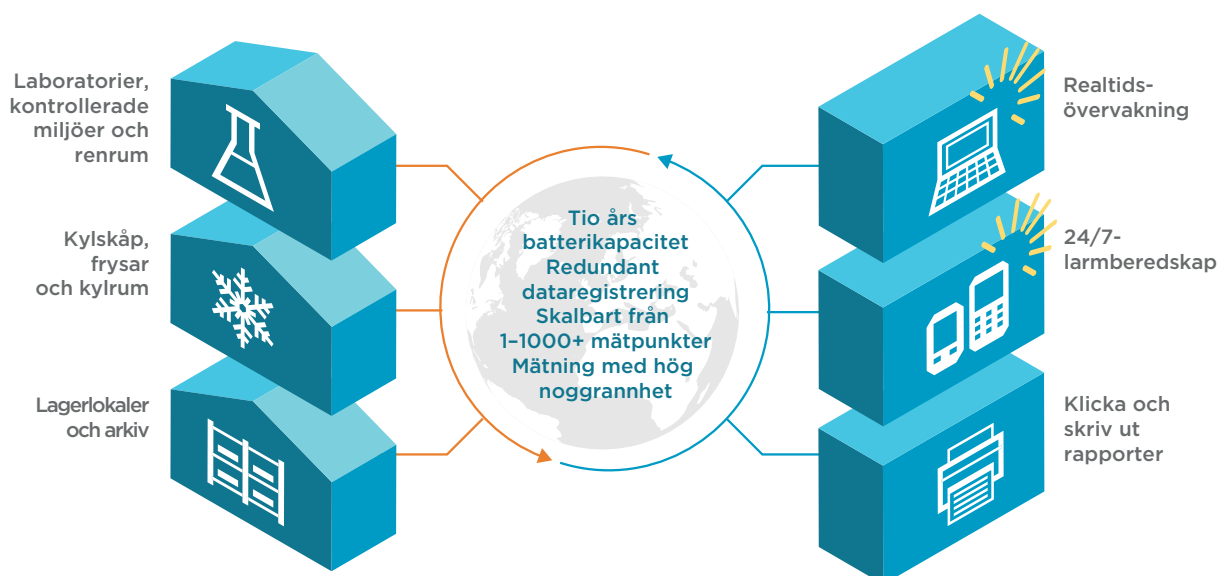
Laboratorier, kontrollerade miljöer och renrum

Kylskåp, frysar och kylrum

Lagerlokaler och arkiv

Tio års batterikapacitet
Redundant dataregistrering
Skalbart från 1–1000+ mätpunkter
Mätning med hög noggrannhet

Realtids-övervakning

24/7-larmberedskap

Klicka och skriv ut rapporter